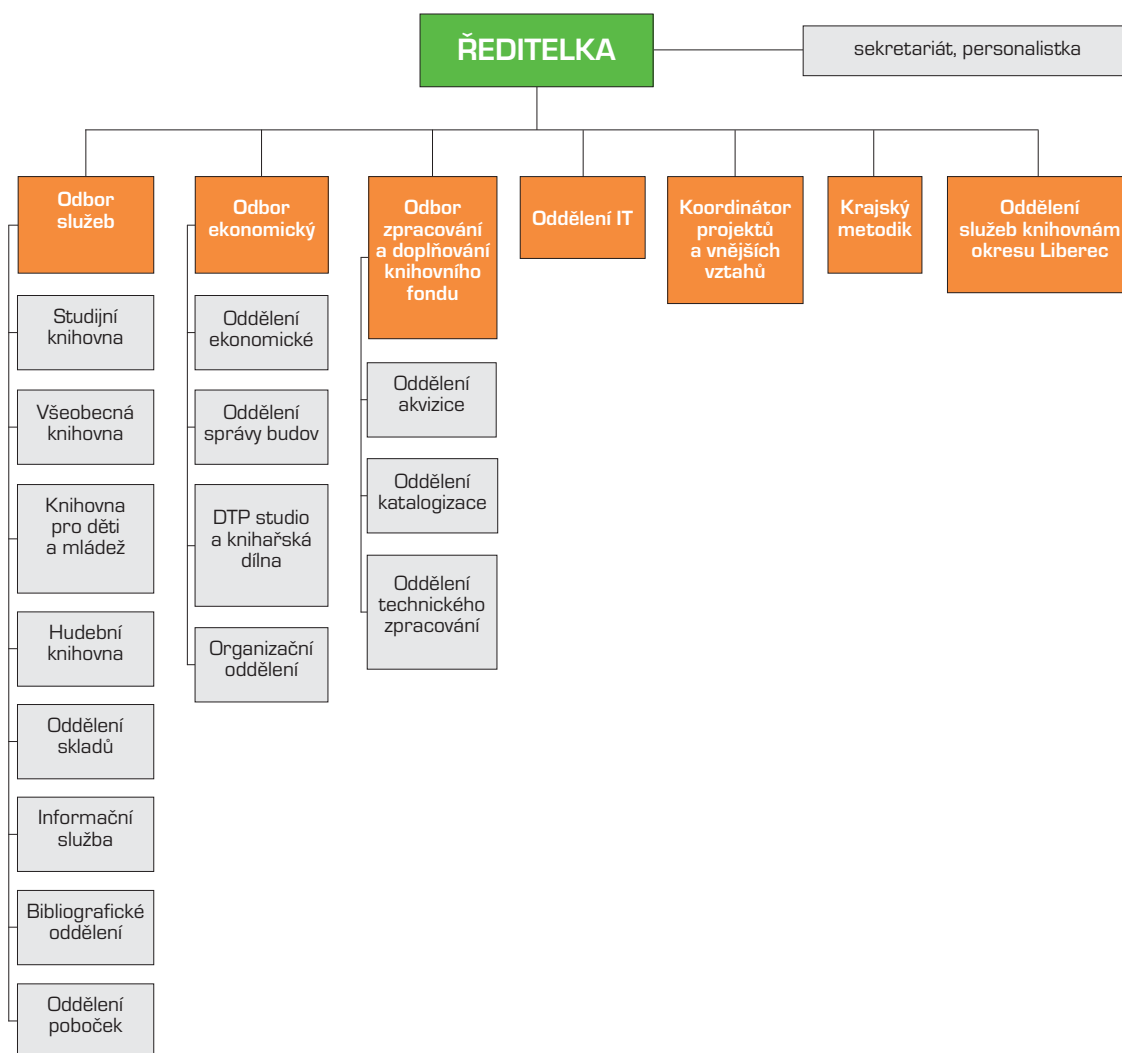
ŘEDITELKA

sekretariát, personalistka

Odbor služeb

Studijní knihovna

Všeobecná knihovna

Knihovna pro děti a mládež

Hudební knihovna

Oddělení skladů

Informační služba

Bibliografické oddělení

Oddělení poboček

Odbor ekonomický

Oddělení ekonomické

Oddělení správy budov

DTP studio a knihařská dílna

Organizační oddělení

Odbor zpracování a doplňování knihovního fondu

Oddělení akvizice

Oddělení katalogizace

Oddělení technického zpracování

Oddělení IT

Koordinátor projektů a vnějších vztahů

Krajský metodik

Oddělení služeb knihovnám okresu Liberec